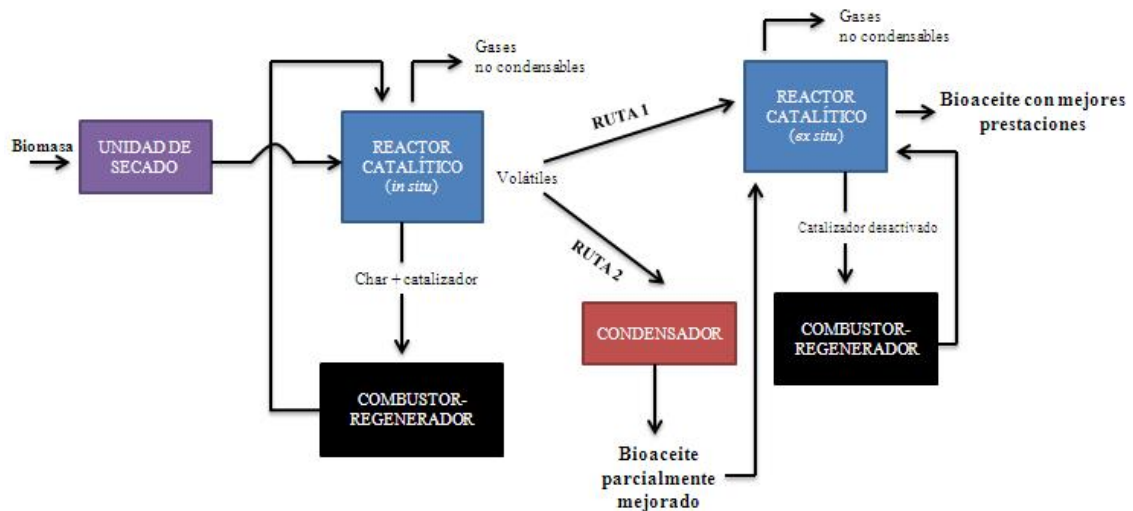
Biomasa

UNIDAD DE SECADO

Gases no condensables

REACTOR CATALÍTICO (*in situ*)

Volátiles

Char + catalizador

COMBUSTOR-REGENERADOR

RUTA 1

RUTA 2

CONDENSADOR

Bioaceite parcialmente mejorado

Gases no condensables

REACTOR CATALÍTICO (*ex situ*)

Bioaceite con mejores prestaciones

Catalizador desactivado

COMBUSTOR-REGENERADOR